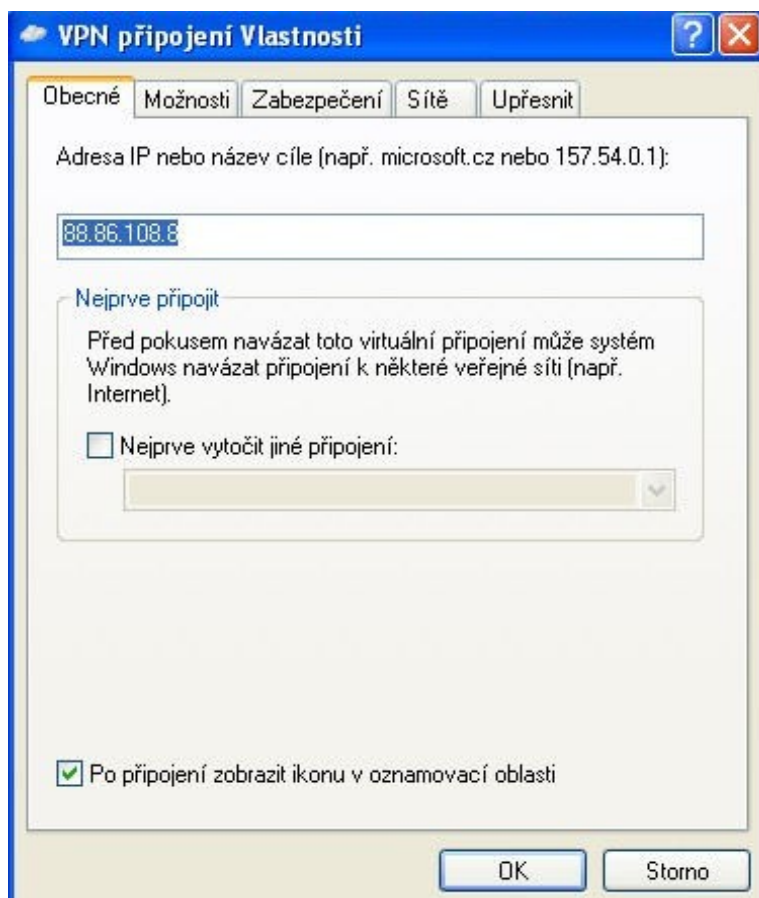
VPN připojení Vlastnosti

Obecné | Možnosti | Zabezpečení | Sítě | Upřesnit

Adresa IP nebo název cíle (např. microsoft.cz nebo 157.54.0.1):

88.86.108.8

Nejprve připojit

Před pokusem navázat toto virtuální připojení může systém Windows navázat připojení k některé veřejné síti (např. Internet).

Nejprve vytočit jiné připojení:

Po připojení zobrazit ikonu v oznamovací oblasti

OK

Storno